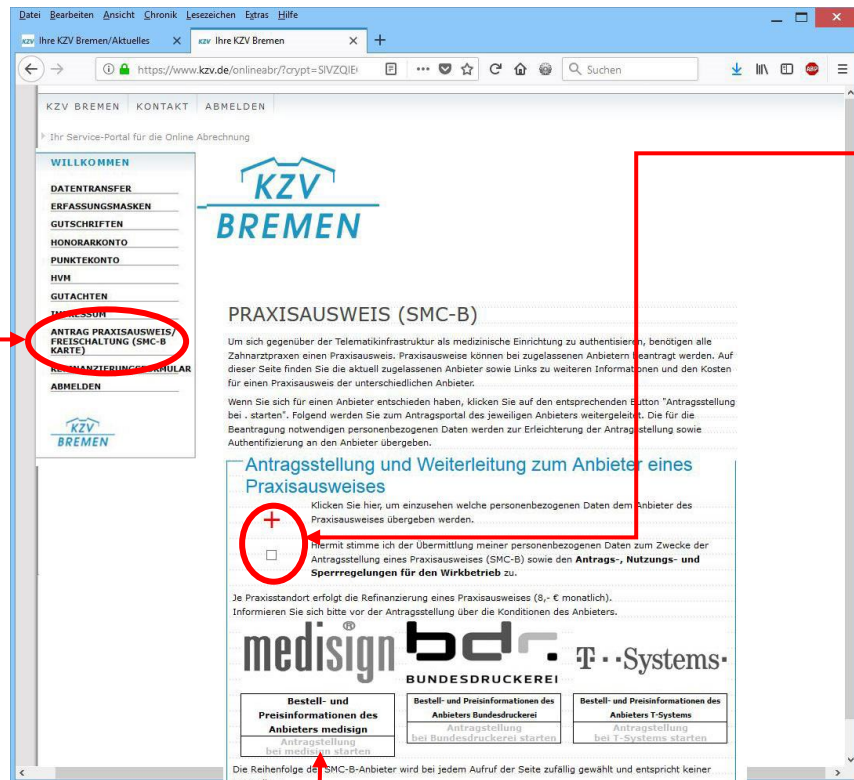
Datei Bearbeiten Ansicht Chronik Lesezeichen Extras Hilfe

Ihre KZV Bremen/Aktuelles
Ihre KZV Bremen

https://www.kzv.de/onlineabr/?crypt=SIVZQIE
Suchen

KZV BREMEN KONTAKT ABMELDEN

Ihr Service-Portal für die Online Abrechnung

WILLKOMMEN
DATENTRANSFER
ERFASSUNGSMASKEN
GUTSCHRIFTEN
HONORARKONTO
PUNKTEKONTO
HVM
GUTACHTEN
IMPRESSUM
ANTRAG PRAXISAUSWEIS/ FREISCHALTUNG (SMC-B KARTE)
REFINANZIERUNGSFORMULAR
ABMELDEN

KZV BREMEN

KZV BREMEN

PRAXISAUSWEIS (SMC-B)

Um sich gegenüber der Telematikinfrastruktur als medizinische Einrichtung zu authentisieren, benötigen alle Zahnarztpraxen einen Praxisausweis. Praxisausweise können bei zugelassenen Anbietern beantragt werden. Auf dieser Seite finden Sie die aktuell zugelassenen Anbieter sowie Links zu weiteren Informationen und den Kosten für einen Praxisausweis der unterschiedlichen Anbieter.

Wenn Sie sich für einen Anbieter entschieden haben, klicken Sie auf den entsprechenden Button "Antragstellung bei . starten". Folgend werden Sie zum Antragsportal des jeweiligen Anbieters weitergeleitet. Die für die Beantragung notwendigen personenbezogenen Daten werden zur Erleichterung der Antragstellung sowie Authentifizierung an den Anbieter übergeben.

Antragsstellung und Weiterleitung zum Anbieter eines Praxisausweises

+ Klicken Sie hier, um einzusehen welche personenbezogenen Daten dem Anbieter des Praxisausweises übergeben werden.

Hiermit stimme ich der Übermittlung meiner personenbezogenen Daten zum Zwecke der Antragsstellung eines Praxisausweises (SMC-B) sowie den Antrags-, Nutzungs- und Sperrregelungen für den Wirkbetrieb zu.

Je Praxisstandort erfolgt die Refinanzierung eines Praxisausweises (8,- € monatlich).
Informieren Sie sich bitte vor der Antragstellung über die Konditionen des Anbieters.

medisign® bdr. BUNDESDRUCKEREI T··Systems·

| Bestell- und Preisinformationen des Anbieters medisign | Bestell- und Preisinformationen des Anbieters Bundesdruckerei | Bestell- und Preisinformationen des Anbieters T-Systems |
|---|---|---|
| Antragstellung bei medisign starten | Antragstellung bei Bundesdruckerei starten | Antragstellung bei T-Systems starten |

Die Reihenfolge der SMC-B-Anbieter wird bei jedem Aufruf der Seite zufällig gewählt und entspricht keiner